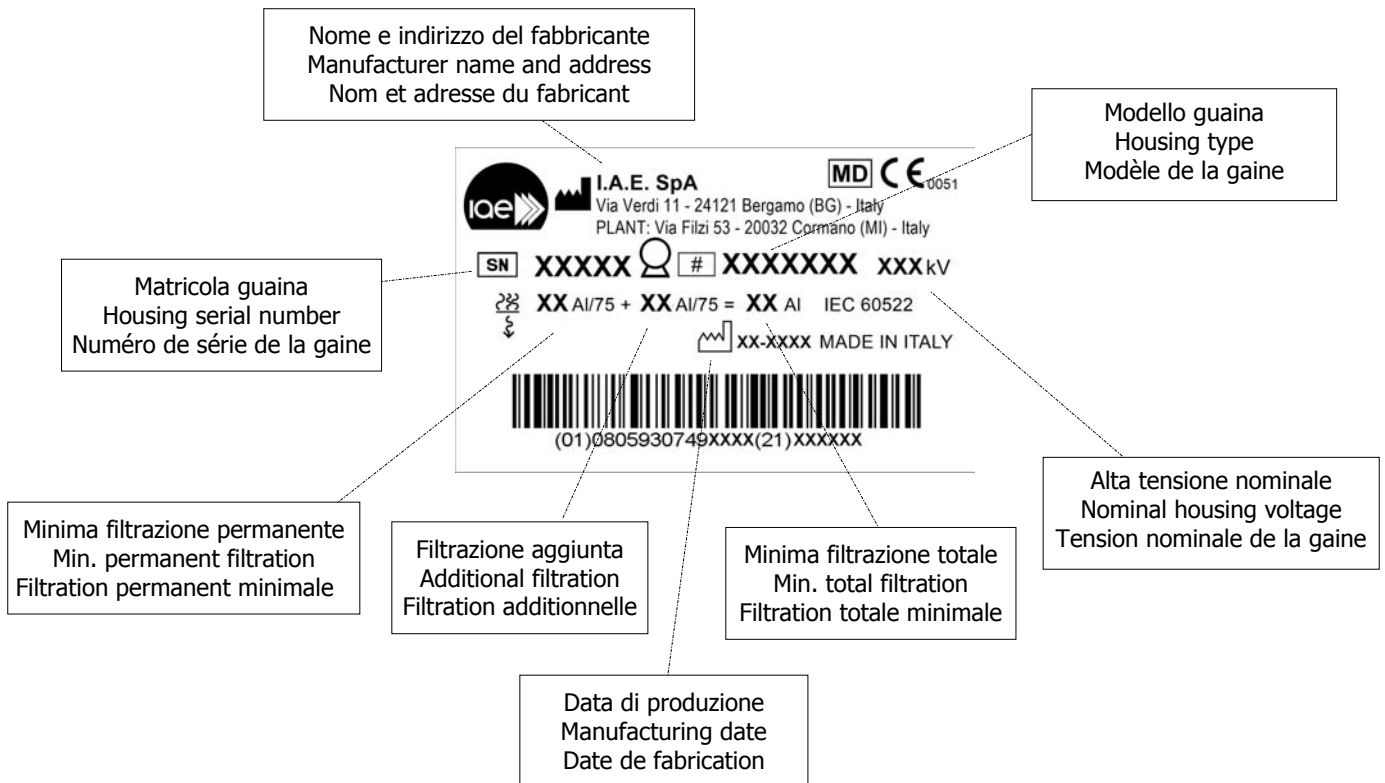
Nome e indirizzo del fabbricante
Manufacturer name and address
Nom et adresse du fabricant

Modello guaina
Housing type
Modèle de la gaine

iae

I.A.E. SpA
Via Verdi 11 - 24121 Bergamo (BG) - Italy
PLANT: Via Filzi 53 - 20032 Cormano (MI) - Italy

MD CE 0051

Matricola guaina
Housing serial number
Numéro de série de la gaine

SN XXXXX # XXXXXXX XXX kV

XX Al/75 + XX Al/75 = XX Al IEC 60522

XX-XXXX MADE IN ITALY

(01)0805930749XXXX(21)XXXXXX

Alta tensione nominale
Nominal housing voltage
Tension nominale de la gaine

Minima filtrazione permanente
Min. permanent filtration
Filtration permanent minimale

Filtrazione aggiunta
Additional filtration
Filtration additionnelle

Minima filtrazione totale
Min. total filtration
Filtration totale minimale

Data di produzione
Manufacturing date
Date de fabrication